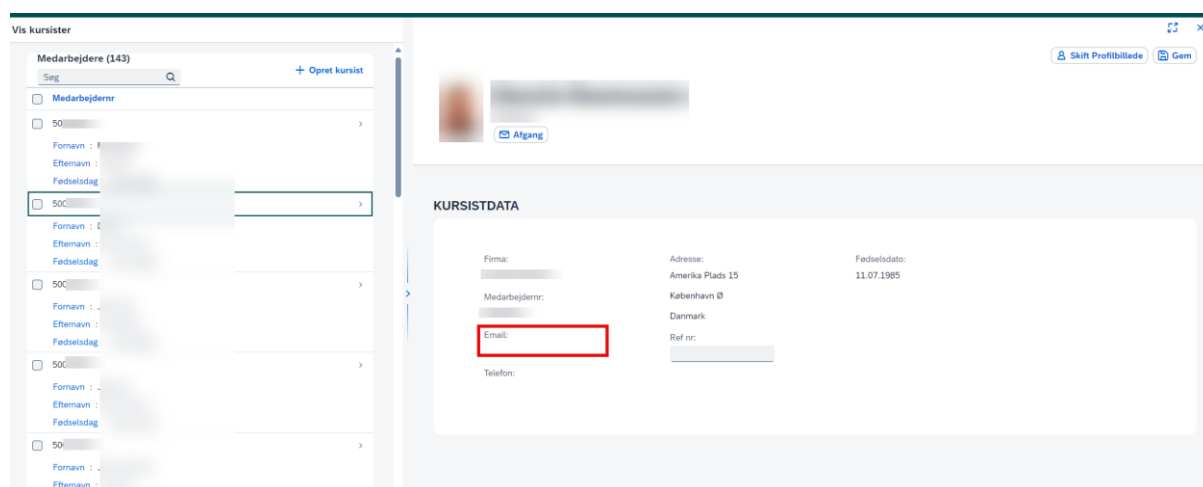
Vis kursister

Medarbejdere (143)
Søg
+ Opret kursist
Medarbejdernr

50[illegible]
Fornavn : F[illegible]
Efternavn : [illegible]
Fødselsdag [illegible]

500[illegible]
Fornavn : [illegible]
Efternavn : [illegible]
Fødselsdag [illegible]

500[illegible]
Fornavn : J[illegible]
Efternavn : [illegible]
Fødselsdag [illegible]

500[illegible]
Fornavn : J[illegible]
Efternavn : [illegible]
Fødselsdag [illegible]

50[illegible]
Fornavn : J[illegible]
Efternavn : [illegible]

Skift Profilbillede
Gem

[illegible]
Afgang

KURSISTDATA

Firma:
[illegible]
Medarbejdernr:
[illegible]
Email:
Telefon:

Adresse:
Amerika Plads 15
København Ø
Danmark
Ref nr:

Fødselsdato:
11.07.1985